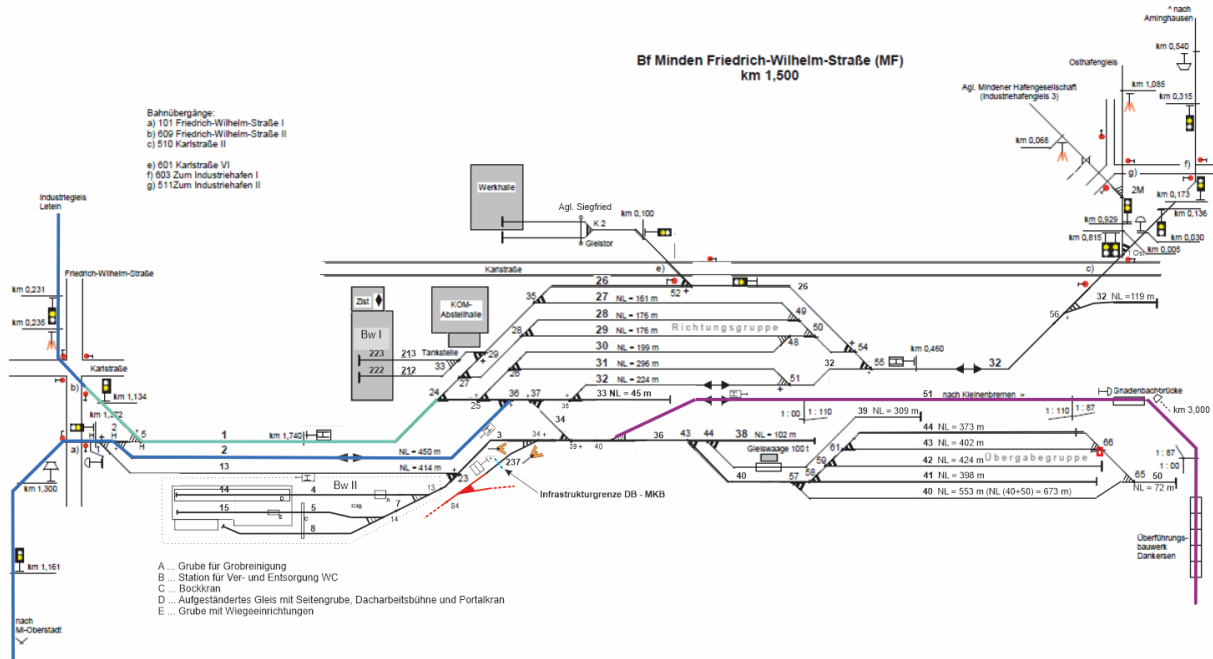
Bf Minden Friedrich-Wilhelm-Straße (MF)
km 1,500

Bahnübergänge:
a) 101 Friedrich-Wilhelm-Straße I
b) 609 Friedrich-Wilhelm-Straße II
c) 510 Karlstraße II

e) 601 Karlstraße VI
f) 603 Zum Industriehafen I
g) 511Zum Industriehafen II

* nach Aminghausen
km 0,540
Osthafengleis
km 1,085
km 0,315
Agl. Mindener Hafengesellschaft (Industriehafengleis 3)
km 0,068
f)
g)
2M
km 0,173
km 0,136
km 0,929
km 0,030
km 0,815
km 0,005
c)

Industriegleis Letein
Friedrich-Wilhelm-Straße
km 0,231
km 0,235
Karlstraße
b)
km 1,134
km 1,372
a)
km 1,300
km 1,161
nach Mi-Oberstadt

Werkhalle
Agl. Siegfried
K 2
Gleistor
km 0,100
Karlstraße
e)
52

Zlst
KOM-Abstellhalle
Bw I
223 213 Tankstelle
222 212
33
29
35
28
27
26
24
25
36 37
38

26
27 NL = 161 m
28 NL = 176 m
29 NL = 176 m
30 NL = 199 m
31 NL = 296 m
32 NL = 224 m
33 NL = 45 m
Richtungsgruppe
26
49
50
48
54
55
km 0,460
32
51
56
32 NL = 119 m
32

1
km 1,740
2
NL = 450 m
13
NL = 414 m
5
3
34
39
40
36
43
44
38 NL = 102 m
237
23
Bw II
14
4
15
5
6
7
8
13
14
84
Infrastrukturgrenze DB - MKB

51 nach Kleinenbremen »
Gnadenbachbrücke
km 3,000
1 : 00
1 : 110
1 : 110
1 : 87
39 NL = 309 m
44 NL = 373 m
43 NL = 402 m
42 NL = 424 m
41 NL = 398 m
40 NL = 553 m (NL (40+50) = 673 m)
Übergabegruppe
Gleiswaage 100 t
61
66
60
59
57
40
65
50
NL = 72 m
1 : 87
1 : 00
Überführungs-bauwerk Dankersen

A ... Grube für Grobreinigung
B ... Station für Ver- und Entsorgung WC
C ... Bockkran
D ... Aufgeständertes Gleis mit Seitengrube, Dacharbeitsbühne und Portalkran
E ... Grube mit Wiegeeinrichtungen